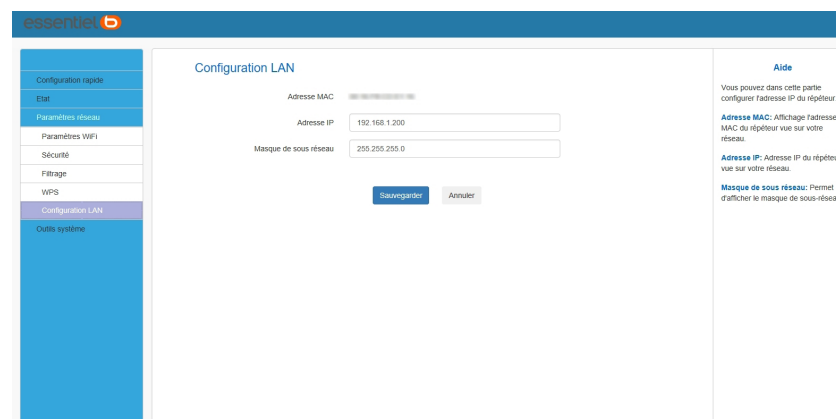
essentiel b

Configuration rapide
Etat
Paramètres réseau
Paramètres WiFi
Sécurité
Filtrage
WPS
Configuration LAN
Outils système

Configuration LAN

Adresse MAC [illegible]

Adresse IP 192.168.1.200

Masque de sous réseau 255.255.255.0

Sauvegarder Annuler

Aide

Vous pouvez dans cette partie configurer l'adresse IP du répéteur

Adresse MAC: Affichage l'adresse MAC du répéteur vue sur votre réseau.

Adresse IP: Adresse IP du répéteur vue sur votre réseau.

Masque de sous réseau: Permet d'afficher le masque de sous-réseau